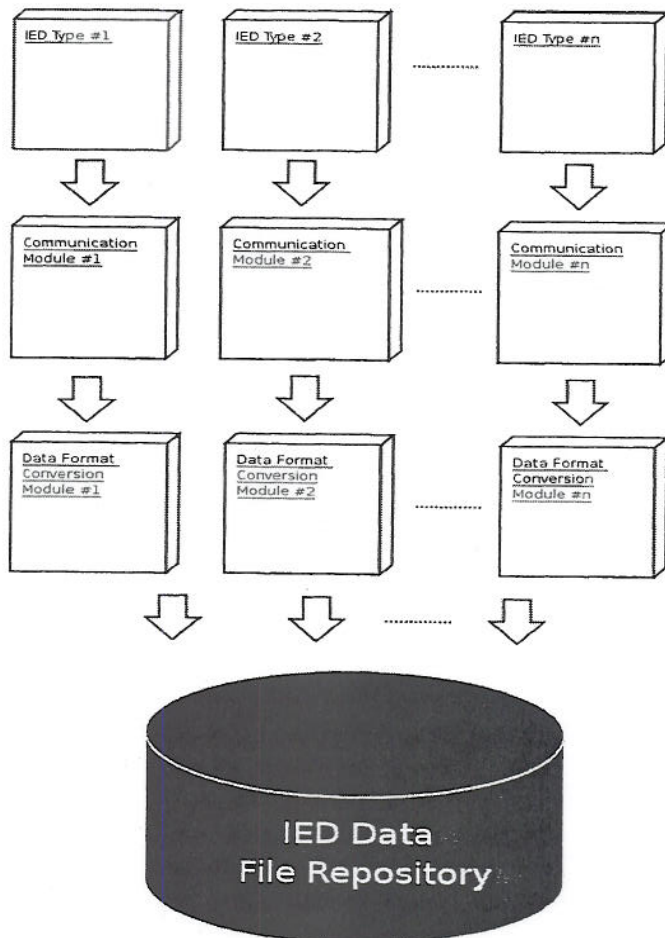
IED Type #1

IED Type #2

IED Type #n

Communication Module #1

Communication Module #2

Communication Module #n

Data Format Conversion Module #1

Data Format Conversion Module #2

Data Format Conversion Module #n

IED Data File Repository